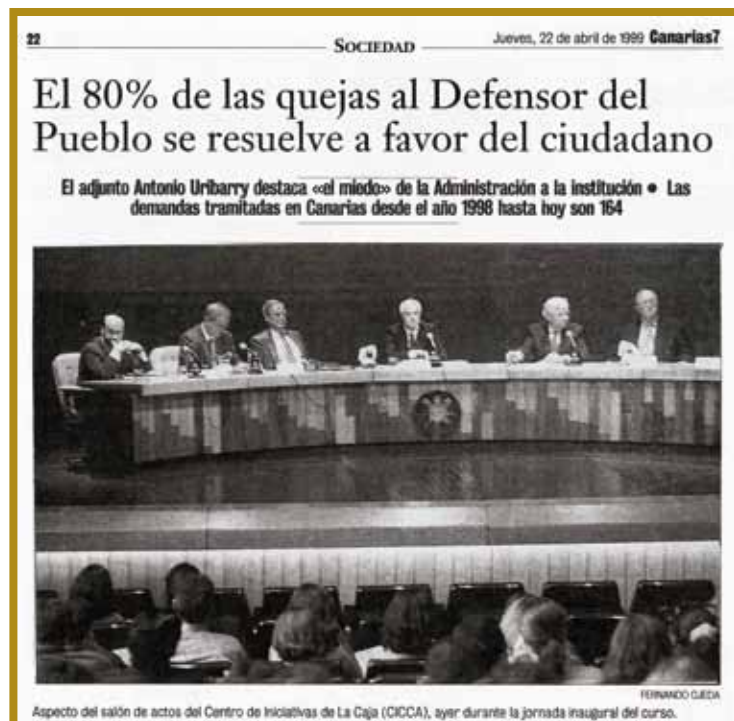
22 SOCIEDAD Jueves, 22 de abril de 1999 Canarias7

El 80% de las quejas al Defensor del Pueblo se resuelve a favor del ciudadano

El adjunto Antonio Uribarry destaca «el miedo» de la Administración a la institución • Las demandas tramitadas en Canarias desde el año 1998 hasta hoy son 164

FERNANDO OJEDA
Aspecto del salón de actos del Centro de Iniciativas de La Caja (CICCA), ayer durante la jornada inaugural del curso.